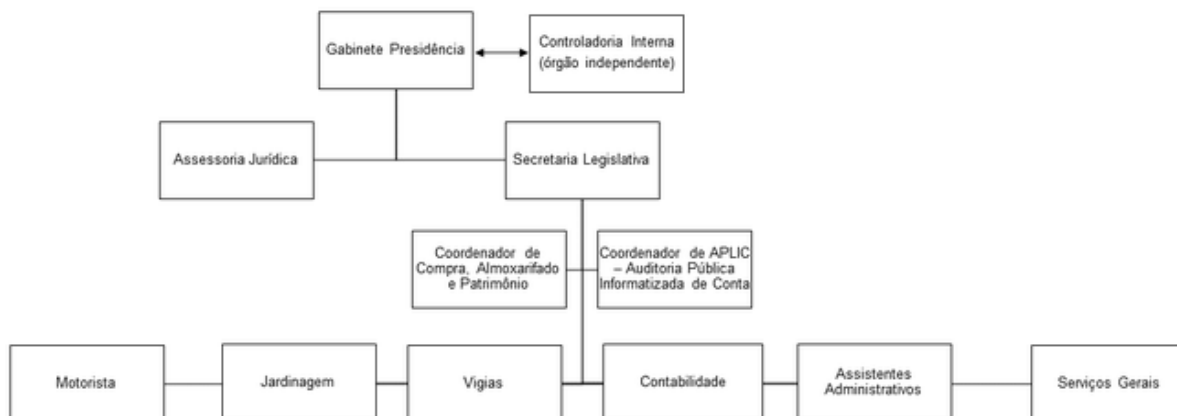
Gabinete Presidência

Controladoria Interna (órgão independente)

Assessoria Jurídica

Secretaria Legislativa

Coordenador de Compra, Almoxarifado e Patrimônio

Coordenador de APLIC – Auditoria Pública Informatizada de Conta

Motorista

Jardinagem

Vigias

Contabilidade

Assistentes Administrativos

Serviços Gerais